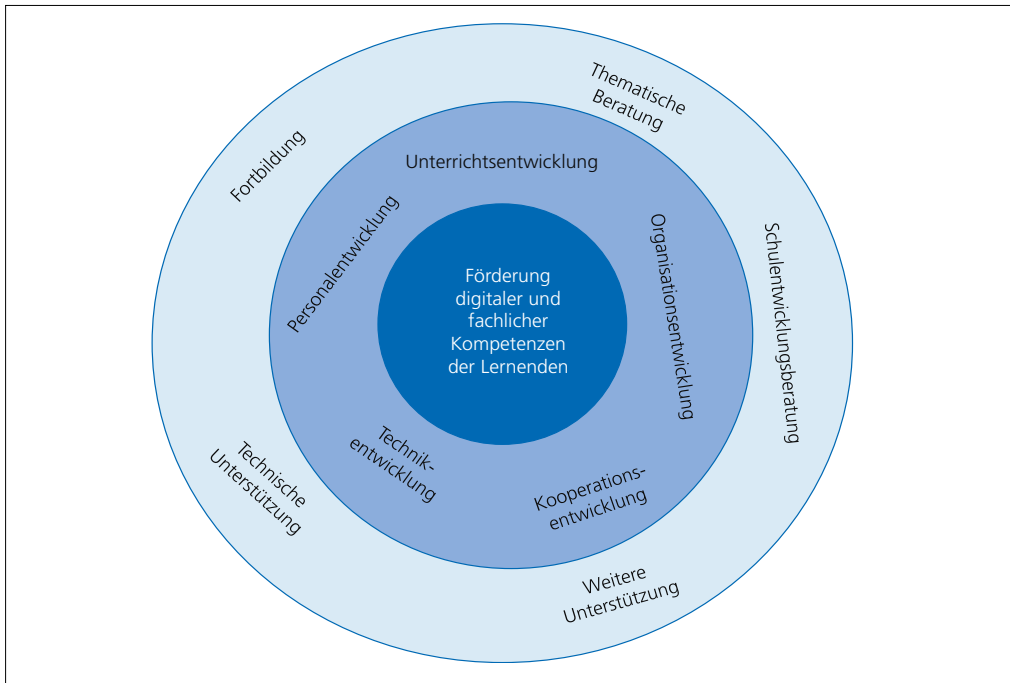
Förderung digitaler und fachlicher Kompetenzen der Lernenden

Unterrichtsentwicklung

Organisationsentwicklung

Kooperationsentwicklung

Technikentwicklung

Personalentwicklung

Thematische Beratung

Schulentwicklungsberatung

Weitere Unterstützung

Technische Unterstützung

Fortbildung